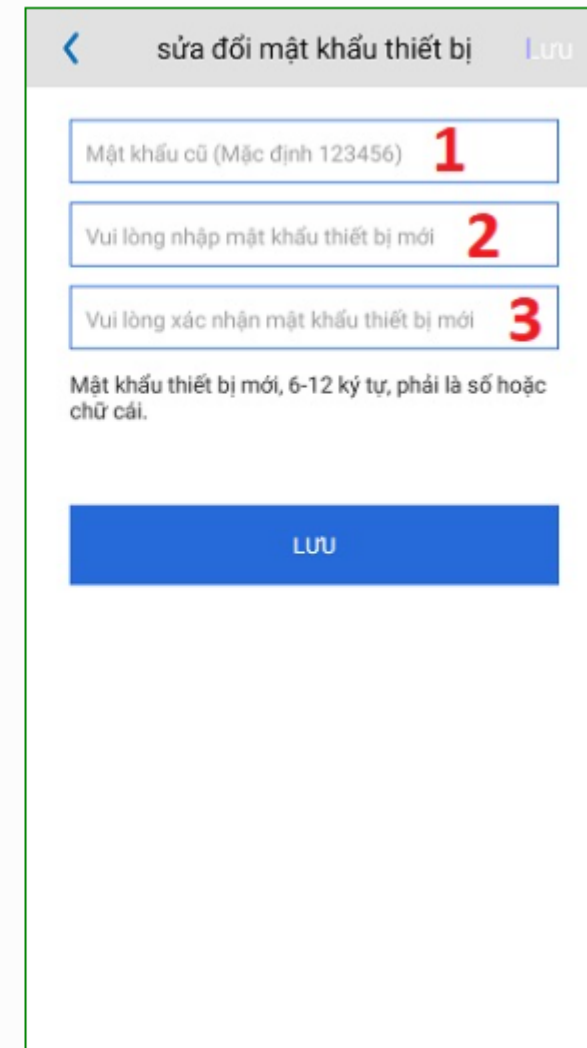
<

sửa đổi mật khẩu thiết bị

Lưu

Mật khẩu cũ (Mặc định 123456)

1

Vui lòng nhập mật khẩu thiết bị mới

2

Vui lòng xác nhận mật khẩu thiết bị mới

3

Mật khẩu thiết bị mới, 6-12 ký tự, phải là số hoặc chữ cái.

LƯU